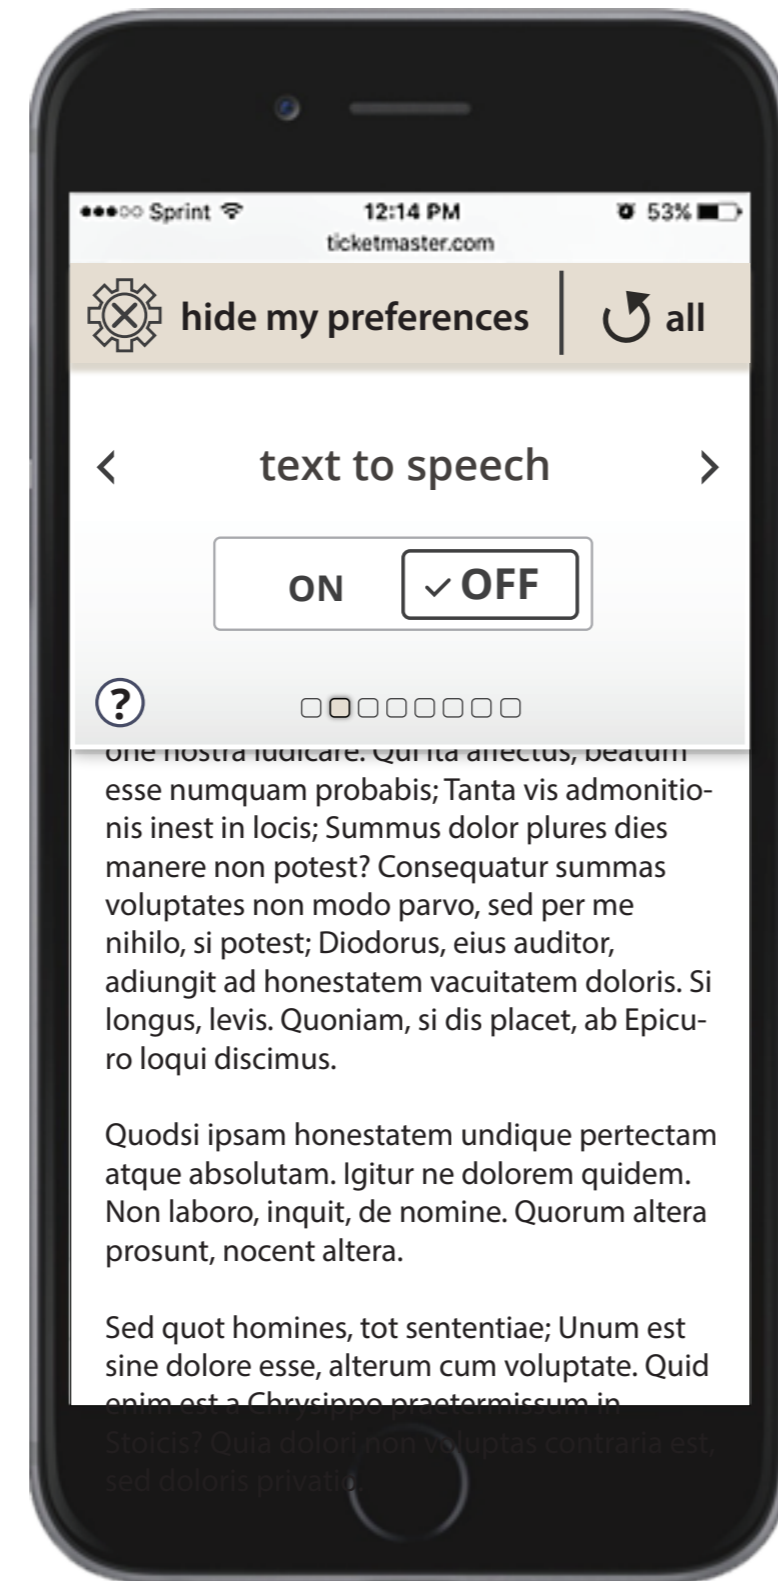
●●●○○ Sprint 12:14 PM 53%
ticketmaster.com

hide my preferences | all

< text to speech >

ON ✓OFF

?

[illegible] esse numquam probabis; Tanta vis admonitionis inest in locis; Summus dolor plures dies manere non potest? Consequatur summas voluptates non modo parvo, sed per me nihilo, si potest; Diodorus, eius auditor, adiungit ad honestatem vacuitatem doloris. Si longus, levis. Quoniam, si dis placet, ab Epicuro loqui discimus.

Quodsi ipsam honestatem undique pertectam atque absolutam. Igitur ne dolorem quidem. Non laboro, inquit, de nomine. Quorum altera prosunt, nocent altera.

Sed quot homines, tot sententiae; Unum est sine dolore esse, alterum cum voluptate. Quid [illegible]